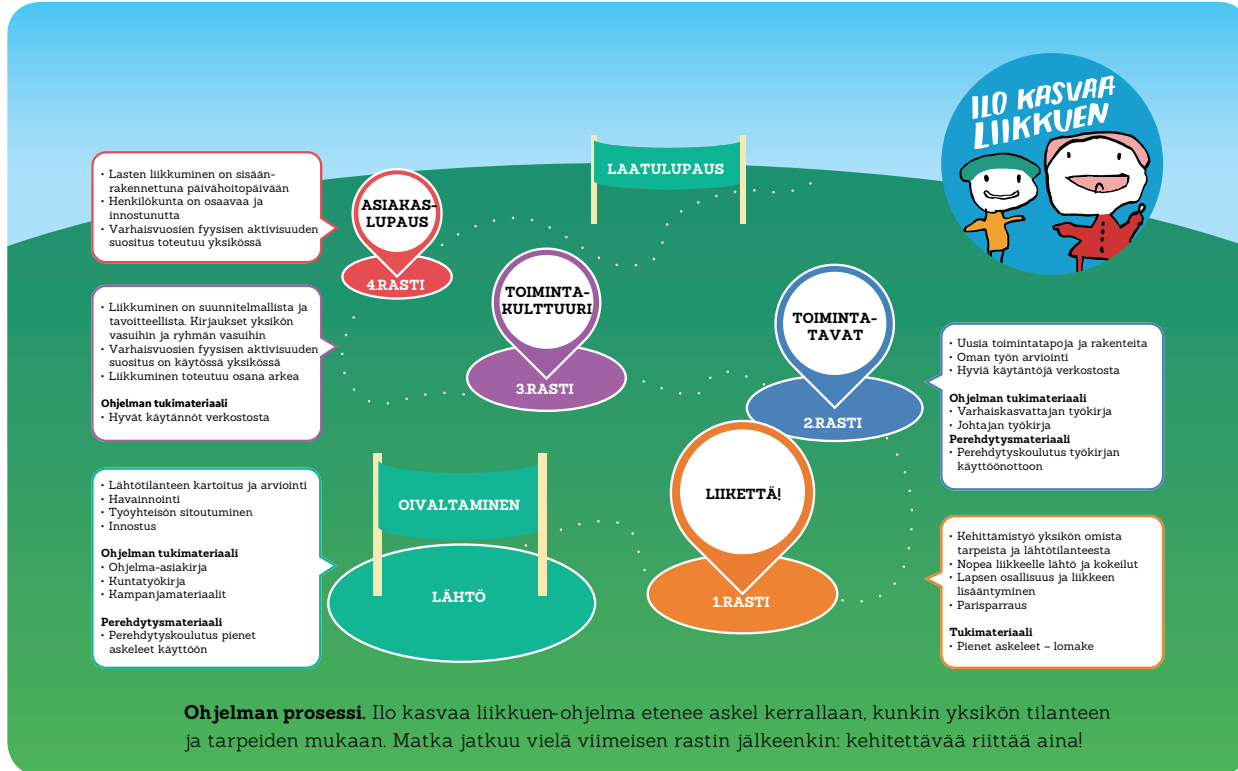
ILO KASVAA LIIKKUEN

LAATULUPAUS

• Lasten liikkuminen on sisäänrakennettuna päivähoitopäivään
• Henkilökunta on osaavaa ja innostunutta
• Varhaisvuosien fyysisen aktivisuuden suositus toteutuu yksikössä

ASIAKASLUPAUS
4.RASTI

• Liikkuminen on suunnitelmallista ja tavoitteellista. Kirjaukset yksikön vasuihin ja ryhmän vasuihin
• Varhaisvuosien fyysisen aktivisuuden suositus on käytössä yksikössä
• Liikkuminen toteutuu osana arkea

Ohjelman tukimateriaali
• Hyvät käytännöt verkostosta

TOIMINTAKULTTUURI
3.RASTI

TOIMINTATAVAT
2.RASTI

• Uusia toimintatapoja ja rakenteita
• Oman työn arviointi
• Hyviä käytäntöjä verkostosta

Ohjelman tukimateriaali
• Varhaiskasvattajan työkirja
• Johtajan työkirja
Perehdytysmateriaali
• Perehdytyskoulutus työkirjan käyttöönottoon

• Lähtötilanteen kartoitus ja arviointi
• Havainnointi
• Työyhteisön sitoutuminen
• Innostus

Ohjelman tukimateriaali
• Ohjelma-asiakirja
• Kuntatyökirja
• Kampanjamateriaalit

Perehdytysmateriaali
• Perehdytyskoulutus pienet askeleet käyttöön

OIVALTAMINEN
LÄHTÖ

LIIKETTÄ!
1.RASTI

• Kehittämistyö yksikön omista tarpeista ja lähtötilanteesta
• Nopea liikkeelle lähtö ja kokeilut
• Lapsen osallisuus ja liikkeen lisääntyminen
• Parisparraus

Tukimateriaali
• Pienet askeleet – lomake

Ohjelman prosessi. Ilo kasvaa liikkuen-ohjelma etenee askel kerrallaan, kunkin yksikön tilanteen ja tarpeiden mukaan. Matka jatkuu vielä viimeisen rastin jälkeenkin: kehitettävää riittää aina!